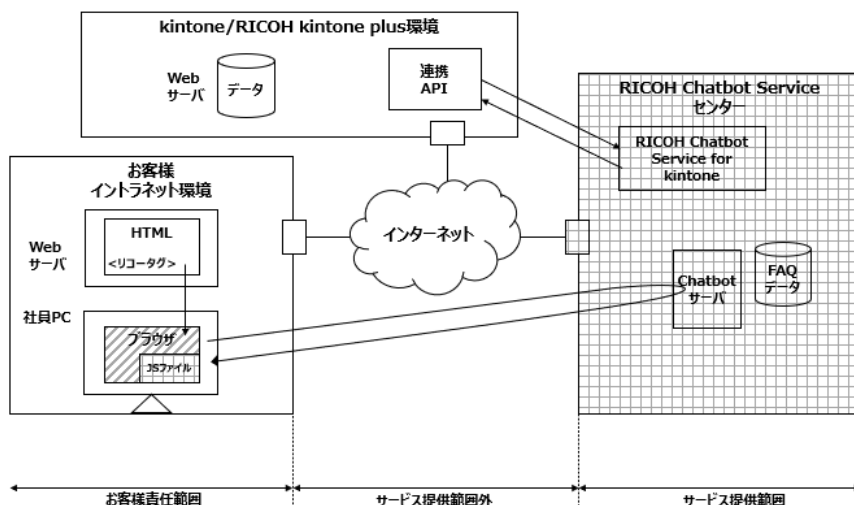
kintone/RICOH kintone plus環境

Web
サーバ

データ

連携
API

RICOH Chatbot Service
センター

RICOH Chatbot
Service for
kintone

お客様
イントラネット環境

Web
サーバ

HTML

<リコータグ>

インターネット

Chatbot
サーバ

FAQ
データ

社員PC

ブラウザ

JSファイル

お客様責任範囲

サービス提供範囲外

サービス提供範囲